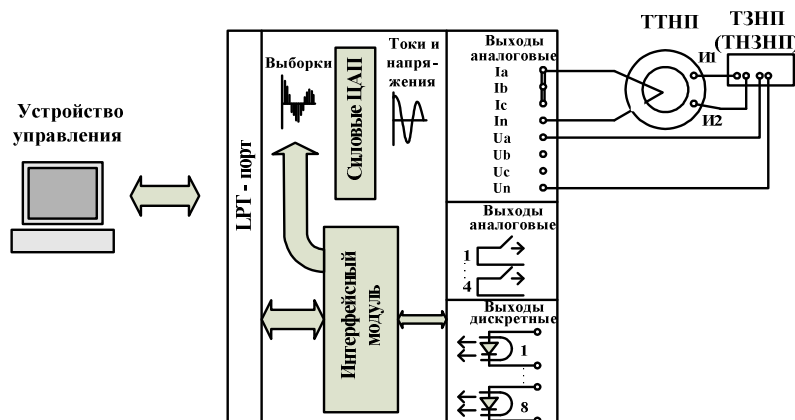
Устройство управления

LPT - порт

Выборки

Силовые ЦАП

Токи и напряжения

Интерфейсный модуль

Выходы аналоговые
Ia
Ib
Ic
In
Ua
Ub
Uc
Un

Выходы аналоговые
1
4

Выходы дискретные
1
8

ТТНП

И1

И2

ТЗНП
(ТНЗНП)